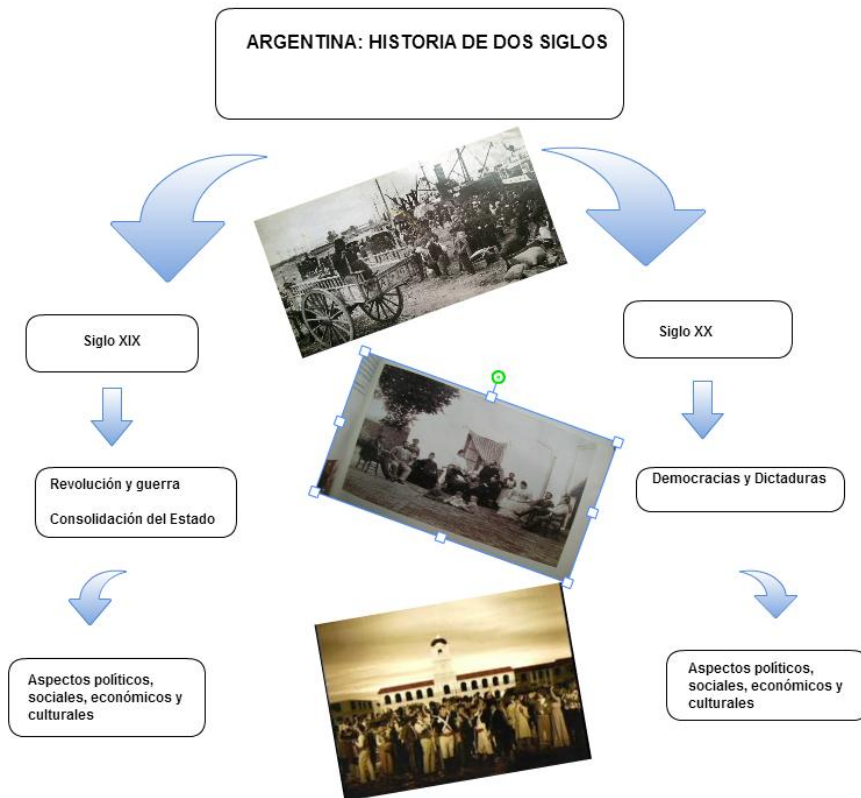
ARGENTINA: HISTORIA DE DOS SIGLOS

Siglo XIX

Siglo XX

Revolución y guerra

Consolidación del Estado

Democracias y Dictaduras

Aspectos políticos, sociales, económicos y culturales

Aspectos políticos, sociales, económicos y culturales